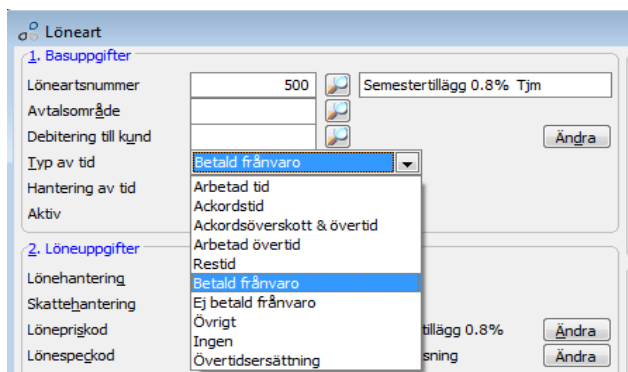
Löneart

1. Basuppgifter

Löneartsnummer 500 Semestertillägg 0.8% Tjm

Avtalsområde

Debitering till kund Ändra

Typ av tid Betald frånvaro

Hantering av tid

Aktiv

Arbetad tid
Ackordstid
Ackordsöverskott & övertid
Arbetad övertid
Restid
Betald frånvaro
Ej betald frånvaro
Övrigt
Ingen
Övertidsersättning

2. Löneuppgifter

Lönehantering

Skattehantering

Lönepriskod tillägg 0.8% Ändra

Lönespeckod sning Ändra